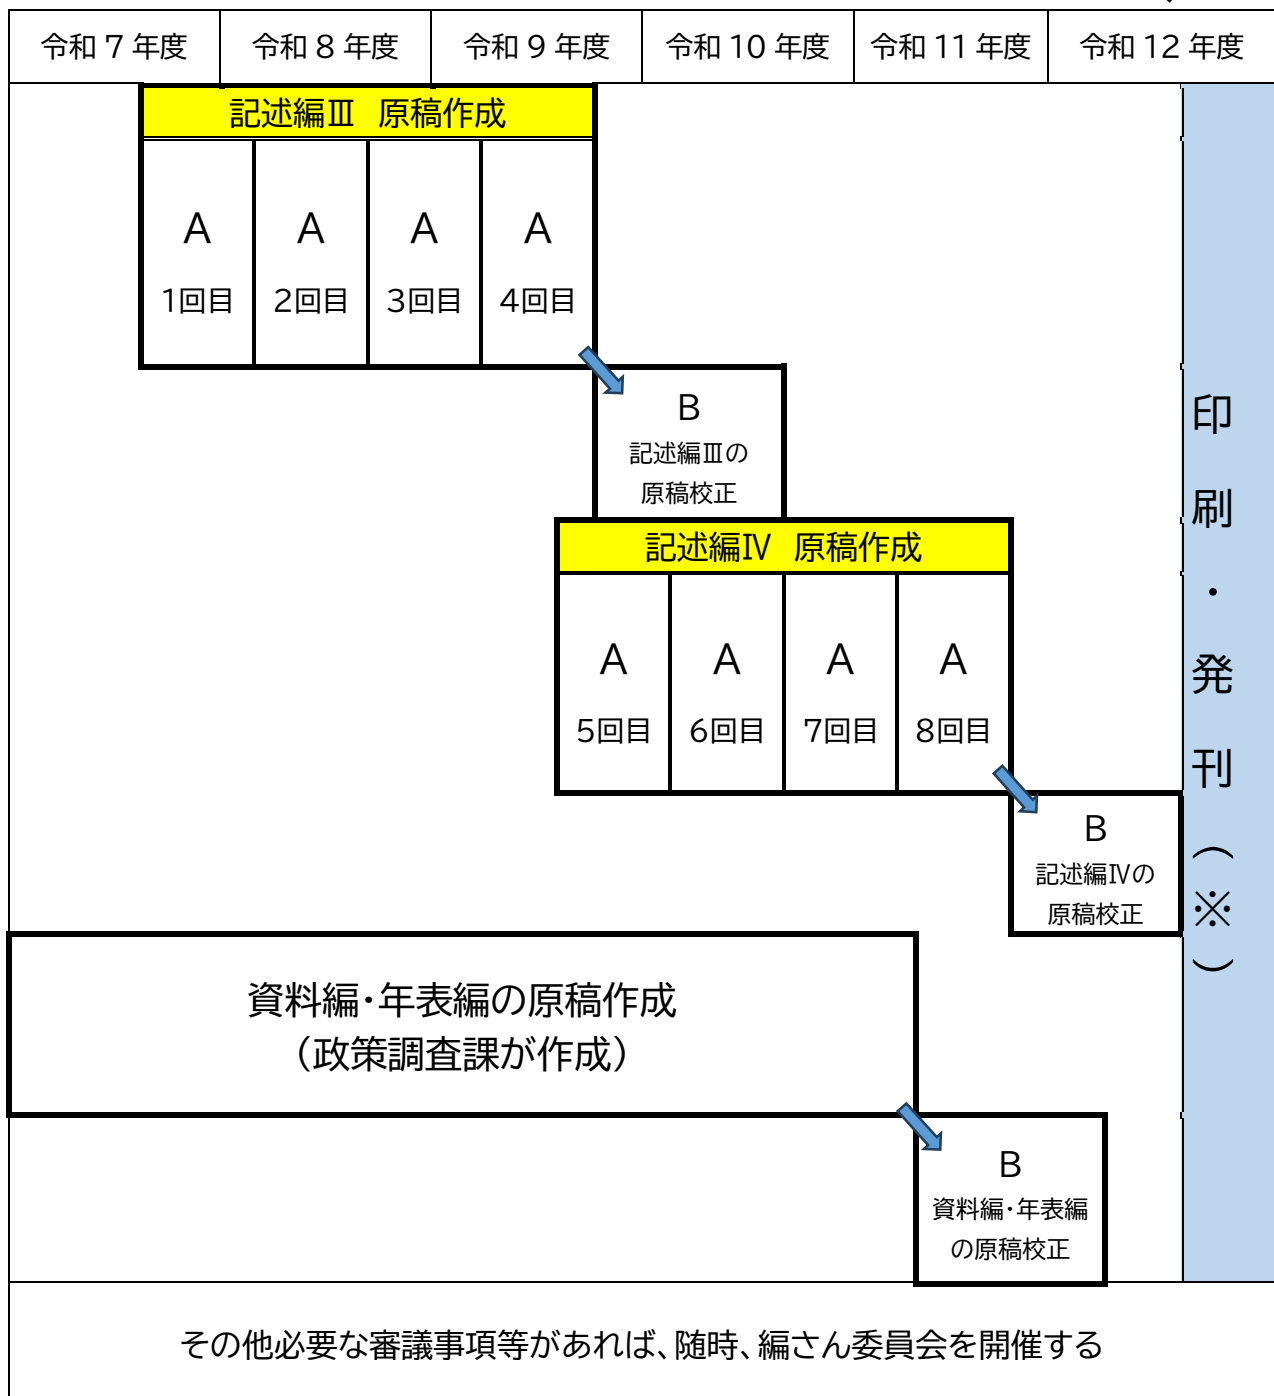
| 令和７年度 | 令和８年度 | 令和９年度 | 令和10年度 | 令和11年度 | 令和12年度 |
|---|---|---|---|---|---|

記述編Ⅲ　原稿作成

A 1回目
A 2回目
A 3回目
A 4回目

B
記述編Ⅲの原稿校正

記述編Ⅳ　原稿作成

A 5回目
A 6回目
A 7回目
A 8回目

B
記述編Ⅳの原稿校正

資料編・年表編の原稿作成
（政策調査課が作成）

B
資料編・年表編の原稿校正

印刷・発刊（※）

その他必要な審議事項等があれば、随時、編さん委員会を開催する